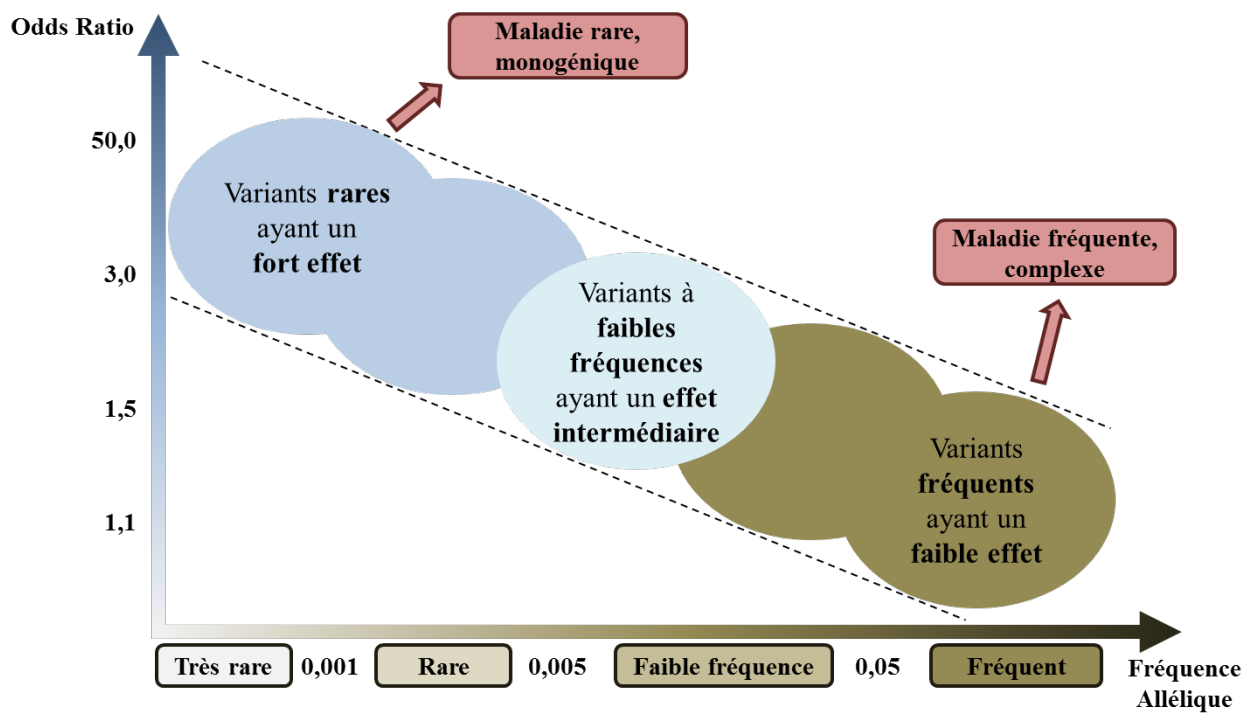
Odds Ratio

Maladie rare, monogénique

50,0

3,0

1,5

1,1

Variants rares ayant un fort effet

Variants à faibles fréquences ayant un effet intermédiaire

Maladie fréquente, complexe

Variants fréquents ayant un faible effet

Très rare 0,001 Rare 0,005 Faible fréquence 0,05 Fréquent

Fréquence Allélique